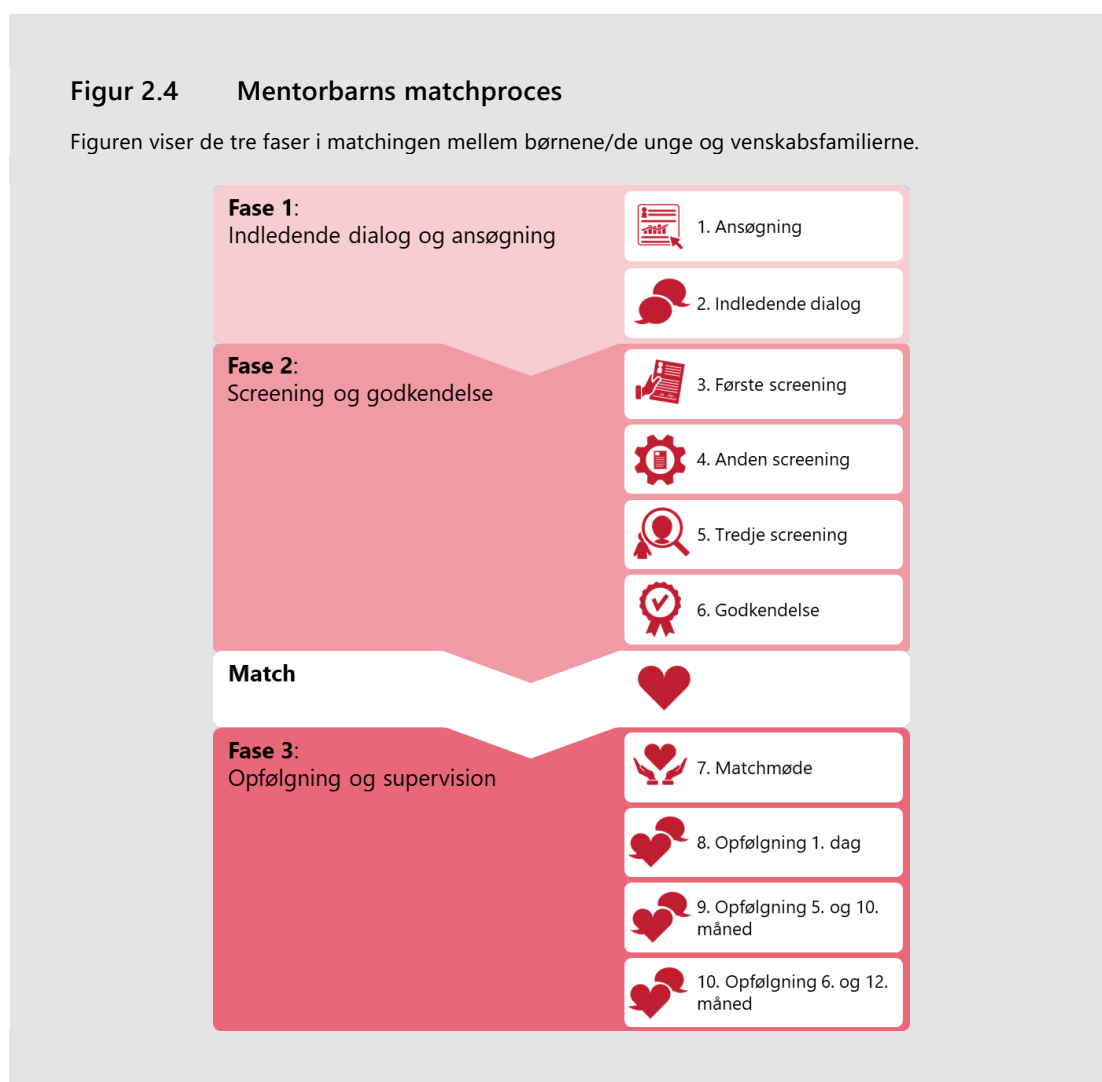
Figur 2.4 Mentorbarns matchproces

Figuren viser de tre faser i matchingen mellem børnene/de unge og venskabsfamilierne.

Fase 1:
Indledende dialog og ansøgning

1. Ansøgning

2. Indledende dialog

Fase 2:
Screening og godkendelse

3. Første screening

4. Anden screening

5. Tredje screening

6. Godkendelse

Match

Fase 3:
Opfølgning og supervision

7. Matchmøde

8. Opfølgning 1. dag

9. Opfølgning 5. og 10. måned

10. Opfølgning 6. og 12. måned